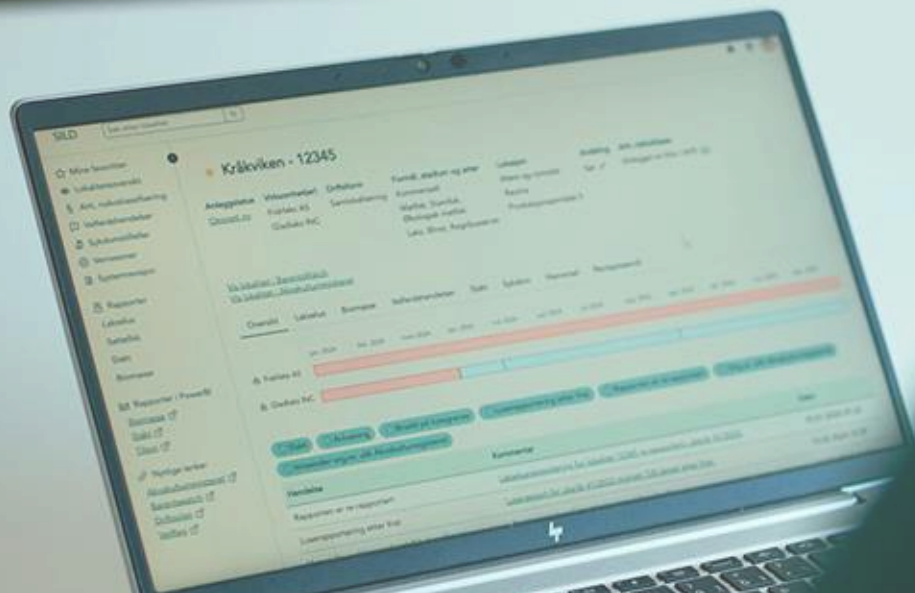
SILO

Mine favoritter
Lokalitetsoversikt
Rapporter
Lakselus
Settefisk
Slakt
Biomasse

Rapporter i PowerBI
Biomasse
Slakt
Chart

Nyttige lenker

Kråkviken - 12345

Anleggsstatus
Virksomhet
Driftsform
Formål, stadium og arter
Lokasjon
Endring

Fratløs AS
Gadlabs INC

Oversikt
Lakselus
Biomasse
Sykdom
Personell

Fratløs AS
Gadlabs INC

Handling
Kommentar
Dato

Rapporten er levert
Luseregistrering etter frist